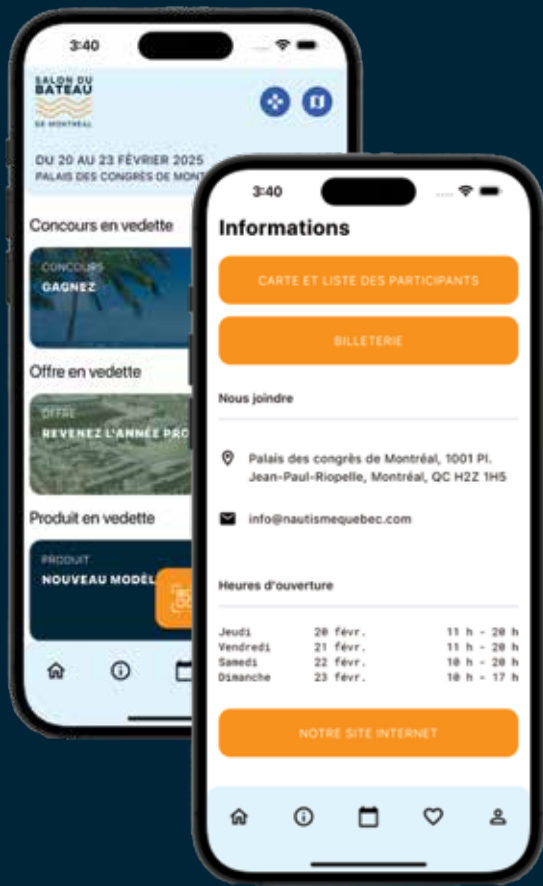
3:40

SALON DU BATEAU DE MONTRÉAL

DU 20 AU 23 FÉVRIER 2025
PALAIS DES CONGRÈS DE MONT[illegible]

Concours en vedette

CONCOURS
GAGNEZ

Offre en vedette

OFFRE
REVENEZ L'ANNÉE PRO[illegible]

Produit en vedette

PRODUIT
NOUVEAU MODÈL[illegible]

3:40

Informations

CARTE ET LISTE DES PARTICIPANTS

BILLETERIE

Nous joindre

Palais des congrès de Montréal, 1001 Pl. Jean-Paul-Riopelle, Montréal, QC H2Z 1H5

info@nautismequebec.com

Heures d'ouverture

| Jeudi | 20 févr. | 11 h - 20 h |
|---|---|---|
| Vendredi | 21 févr. | 11 h - 20 h |
| Samedi | 22 févr. | 10 h - 20 h |
| Dimanche | 23 févr. | 10 h - 17 h |

NOTRE SITE INTERNET